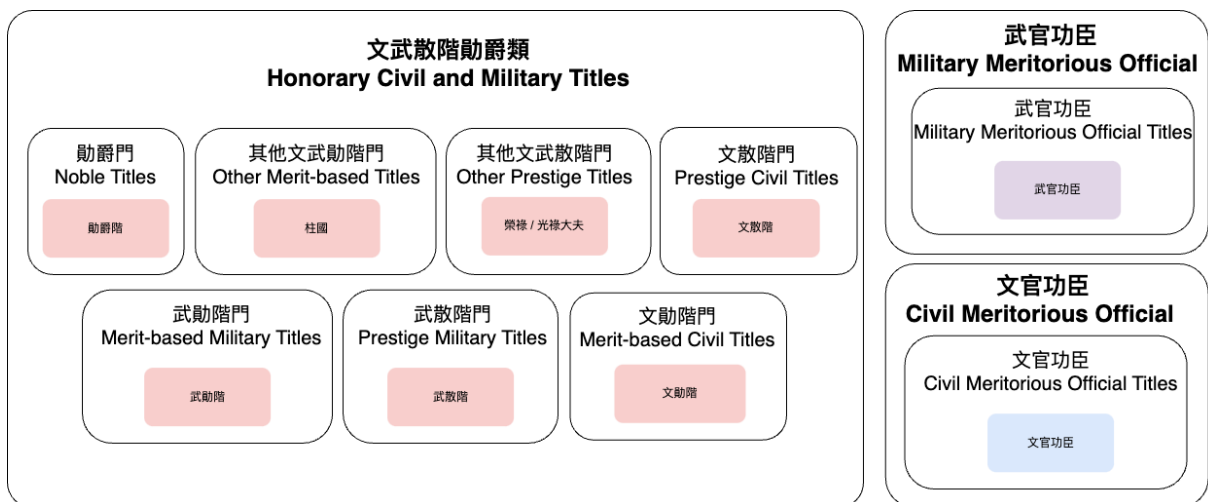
文武散階勛爵類
Honorary Civil and Military Titles

勛爵門
Noble Titles

勛爵階

其他文武勛階門
Other Merit-based Titles

柱國

其他文武散階門
Other Prestige Titles

榮祿 / 光祿大夫

文散階門
Prestige Civil Titles

文散階

武勛階門
Merit-based Military Titles

武勛階

武散階門
Prestige Military Titles

武散階

文勛階門
Merit-based Civil Titles

文勛階

武官功臣
Military Meritorious Official

武官功臣
Military Meritorious Official Titles

武官功臣

文官功臣
Civil Meritorious Official

文官功臣
Civil Meritorious Official Titles

文官功臣